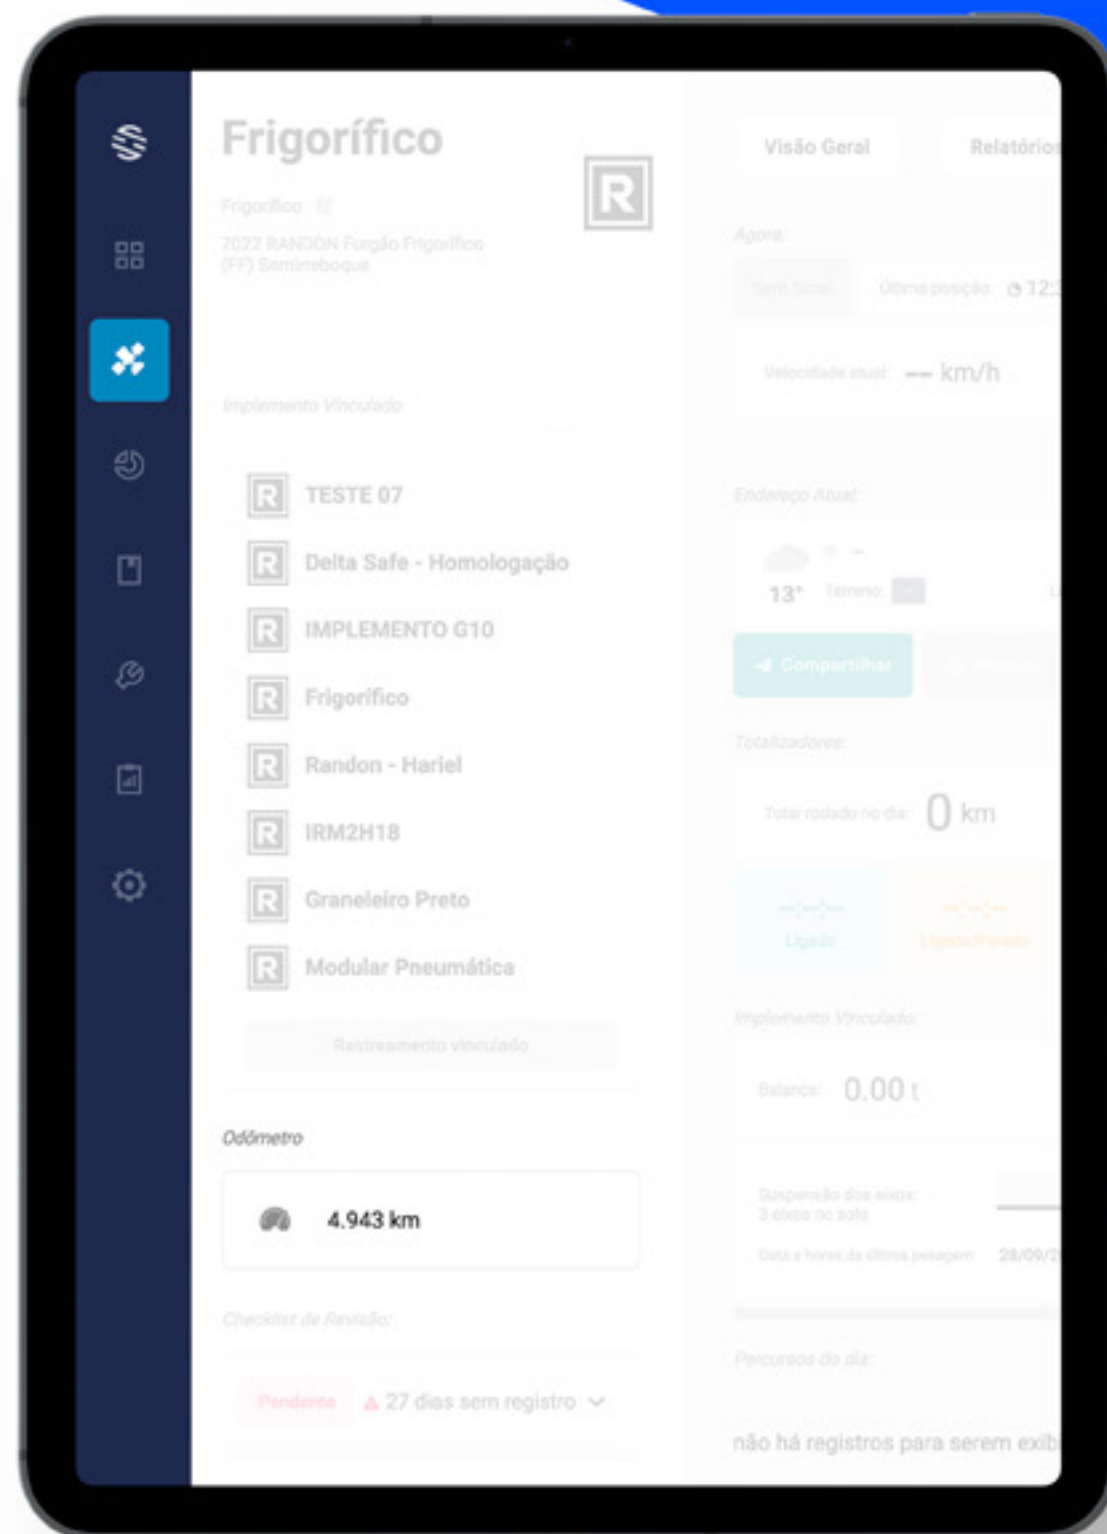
Frigorífico

Frigorífico

2022 RANDON Furgão Frigorífico (FF) Semirreboque

Implemento Vinculado

TESTE 07

Delta Safe - Homologação

IMPLEMENTO G10

Frigorífico

Randon - Hariel

IRM2H18

Graneleiro Preto

Modular Pneumática

Rastreamento vinculado

Odômetro

4.943 km

Checklist de Revisão:

Pendente

27 dias sem registro

Visão Geral

Relatórios

Agora:

Sem Sinal

Última posição: 12:

Velocidade atual: -- km/h

Endereço Atual:

13°

Terreno

Compartilhar

Totalizadores:

Total rodado no dia: 0 km

Ligado

Ligado/Parado

Implemento Vinculado:

Balança: 0.00 t

Suspensão dos eixos: 3 eixos no solo

Data e horas da última passagem: 28/09/

Percursos do dia:

não há registros para serem exib